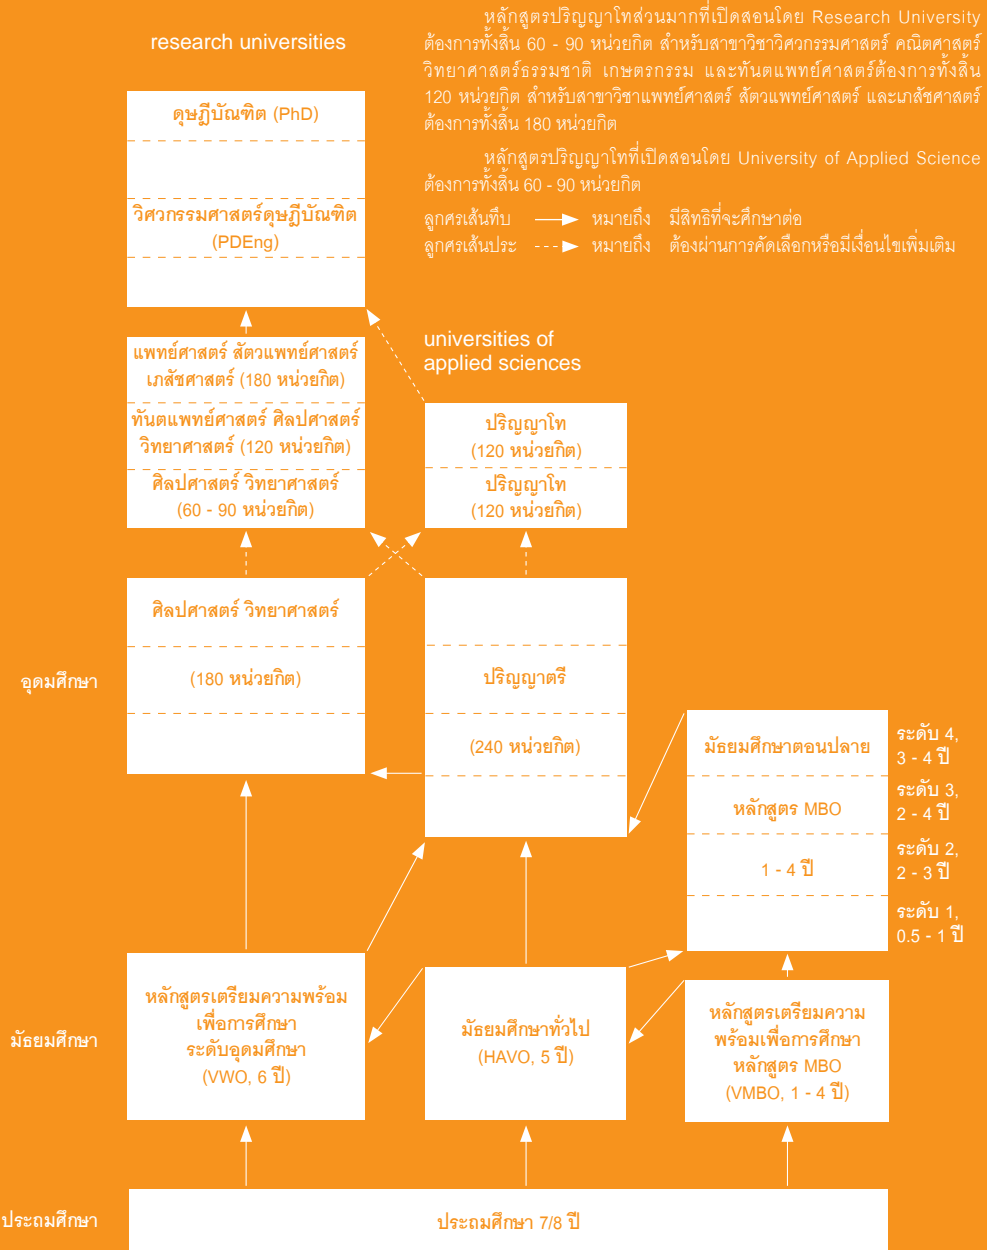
research universities

หลักสูตรปริญญาโทส่วนมากที่เปิดสอนโดย Research University ต้องการทั้งสิ้น 60 - 90 หน่วยกิต สำหรับสาขาวิชาวิศวกรรมศาสตร์ คณิตศาสตร์ วิทยาศาสตร์ธรรมชาติ เกษตรกรรม และทันตแพทย์ศาสตร์ต้องการทั้งสิ้น 120 หน่วยกิต สำหรับสาขาวิชาแพทย์ศาสตร์ สัตวแพทย์ศาสตร์ และเภสัชศาสตร์ต้องการทั้งสิ้น 180 หน่วยกิต

หลักสูตรปริญญาโทที่เปิดสอนโดย University of Applied Science ต้องการทั้งสิ้น 60 - 90 หน่วยกิต

ลูกศรเส้นทึบ หมายถึง มีสิทธิที่จะศึกษาต่อ
ลูกศรเส้นประ หมายถึง ต้องผ่านการคัดเลือกหรือมีเงื่อนไขเพิ่มเติม

ดุษฎีบัณฑิต (PhD)

วิศวกรรมศาสตร์ดุษฎีบัณฑิต (PDEng)

universities of applied sciences

แพทย์ศาสตร์ สัตวแพทย์ศาสตร์ เภสัชศาสตร์ (180 หน่วยกิต)

ทันตแพทย์ศาสตร์ ศิลปศาสตร์ วิทยาศาสตร์ (120 หน่วยกิต)

ศิลปศาสตร์ วิทยาศาสตร์ (60 - 90 หน่วยกิต)

ปริญญาโท (120 หน่วยกิต)

ปริญญาโท (120 หน่วยกิต)

อุดมศึกษา

ศิลปศาสตร์ วิทยาศาสตร์

(180 หน่วยกิต)

ปริญญาตรี

(240 หน่วยกิต)

มัธยมศึกษาตอนปลาย

หลักสูตร MBO

1 - 4 ปี

ระดับ 4, 3 - 4 ปี

ระดับ 3, 2 - 4 ปี

ระดับ 2, 2 - 3 ปี

ระดับ 1, 0.5 - 1 ปี

มัธยมศึกษา

หลักสูตรเตรียมความพร้อมเพื่อการศึกษาระดับอุดมศึกษา (VWO, 6 ปี)

มัธยมศึกษาทั่วไป (HAVO, 5 ปี)

หลักสูตรเตรียมความพร้อมเพื่อการศึกษาหลักสูตร MBO (VMBO, 1 - 4 ปี)

ประถมศึกษา

ประถมศึกษา 7/8 ปี